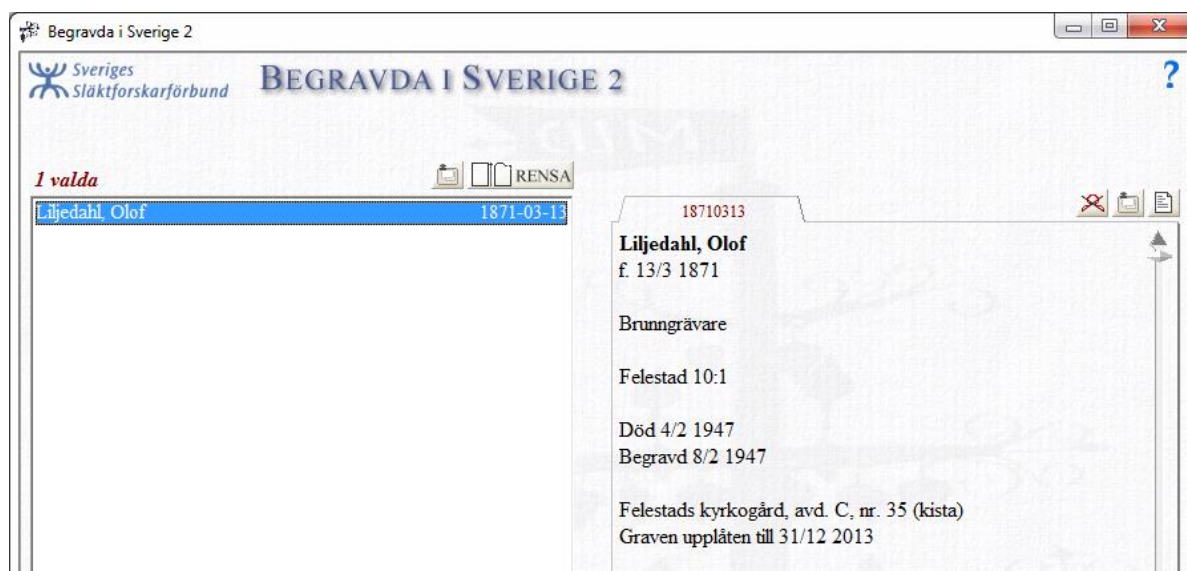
Begravda i Sverige 2

Sveriges Släktforskarförbund

BEGRAVDA I SVERIGE 2

?

1 valda

RENSA

Liljedahl, Olof 1871-03-13

18710313

Liljedahl, Olof
f. 13/3 1871

Brunngrävare

Felestad 10:1

Död 4/2 1947
Begravd 8/2 1947

Felestads kyrkogård, avd. C, nr. 35 (kista)
Graven upplåten till 31/12 2013